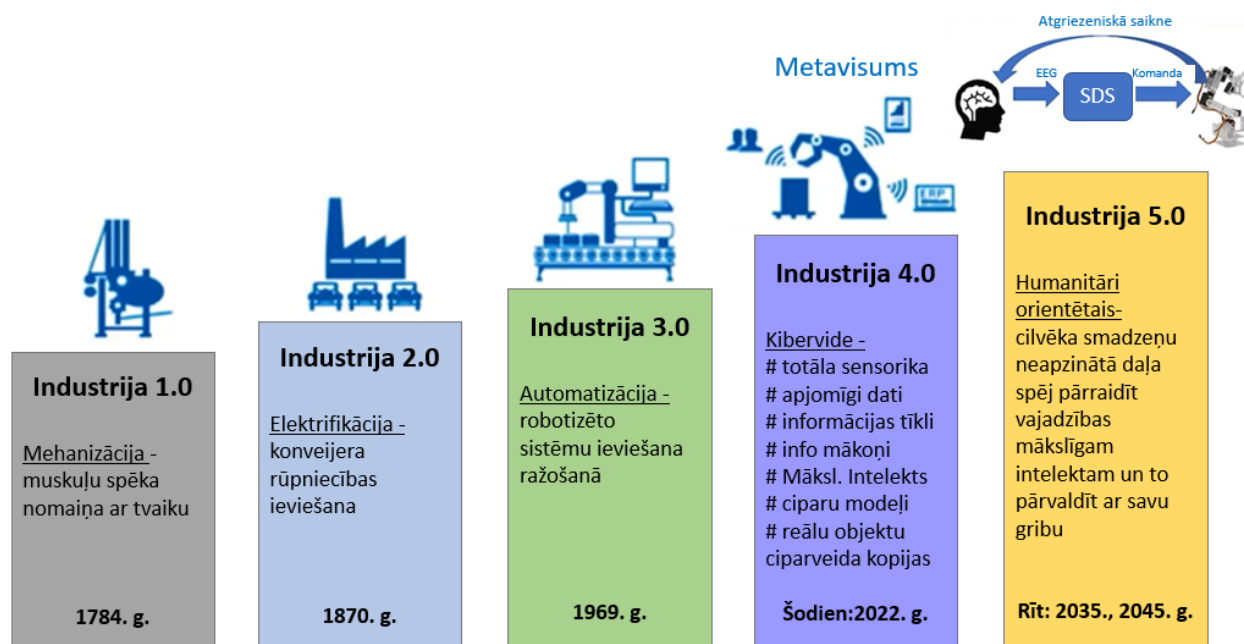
Atgriezeniskā saikne

Metavisums

EEG

SDS

Komanda

ERP

Industrija 1.0

Mehanizācija - muskuļu spēka nomaiņa ar tvaiku

1784. g.

Industrija 2.0

Elektrifikācija - konveijera rūpniecības ieviešana

1870. g.

Industrija 3.0

Automatizācija - robotizēto sistēmu ieviešana ražošanā

1969. g.

Industrija 4.0

Kibervide -
# totāla sensorika
# apjomīgi dati
# informācijas tīkli
# info mākoņi
# Māksl. Intelekts
# ciparu modeļi
# reālu objektu ciparveida kopijas

Šodien:2022. g.

Industrija 5.0

Humanitāri orientētais- cilvēka smadzeņu neapzinātā daļa spēj pārraidīt vajadzības mākslīgam intelektam un to pārvaldīt ar savu gribu

Rīt: 2035., 2045. g.